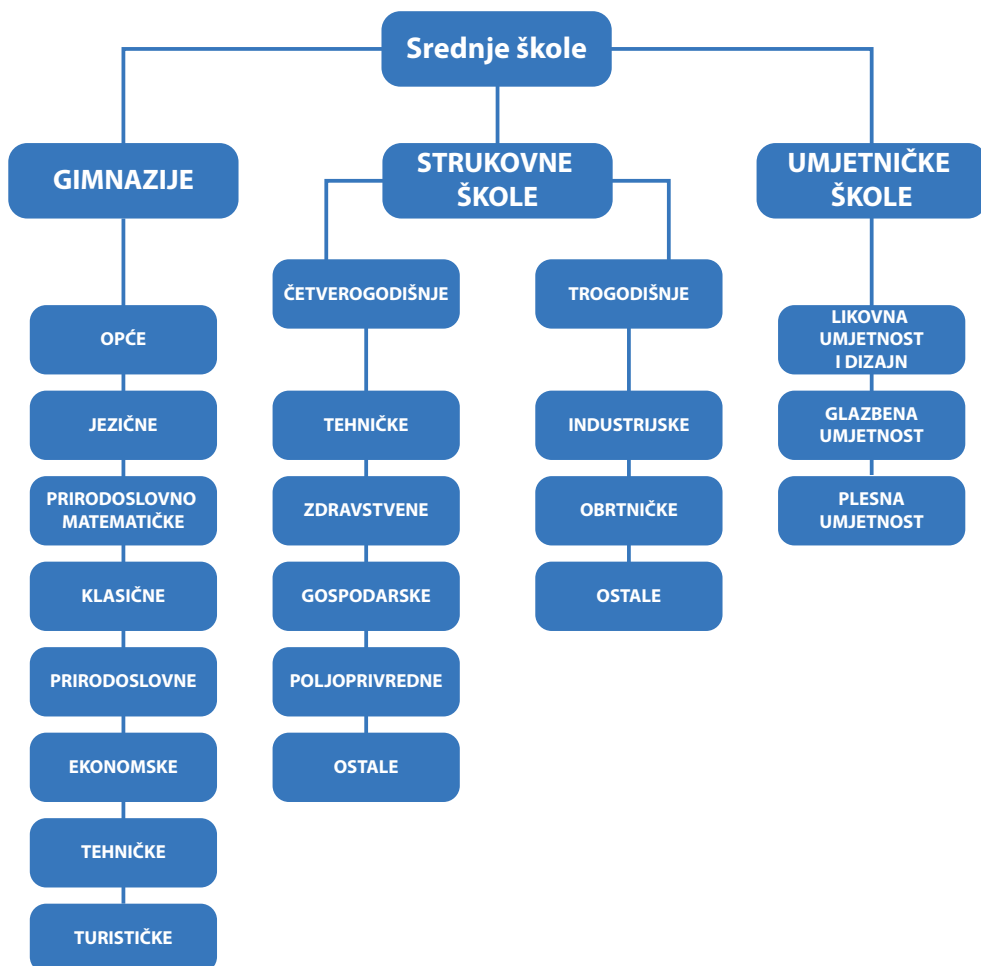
Srednje škole

GIMNAZIJE

OPĆE

JEZIČNE

PRIRODOSLOVNO MATEMATIČKE

KLASIČNE

PRIRODOSLOVNE

EKONOMSKE

TEHNIČKE

TURISTIČKE

STRUKOVNE ŠKOLE

ČETVEROGODIŠNJE

TEHNIČKE

ZDRAVSTVENE

GOSPODARSKE

POLJOPRIVREDNE

OSTALE

TROGODIŠNJE

INDUSTRIJSKE

OBRTNIČKE

OSTALE

UMJETNIČKE ŠKOLE

LIKOVNA UMJETNOST I DIZAJN

GLAZBENA UMJETNOST

PLESNA UMJETNOST